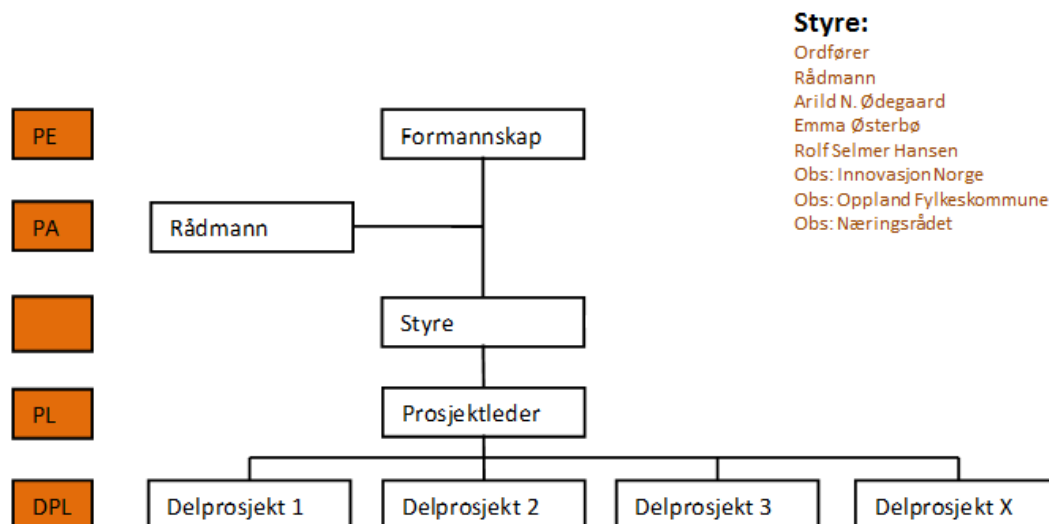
Styre:
Ordfører
Rådmann
Arild N. Ødegaard
Emma Østerbø
Rolf Selmer Hansen
Obs: Innovasjon Norge
Obs: Oppland Fylkeskommune
Obs: Næringsrådet

PE
Formannskap

PA
Rådmann

Styre

PL
Prosjektleder

DPL
Delprosjekt 1
Delprosjekt 2
Delprosjekt 3
Delprosjekt X